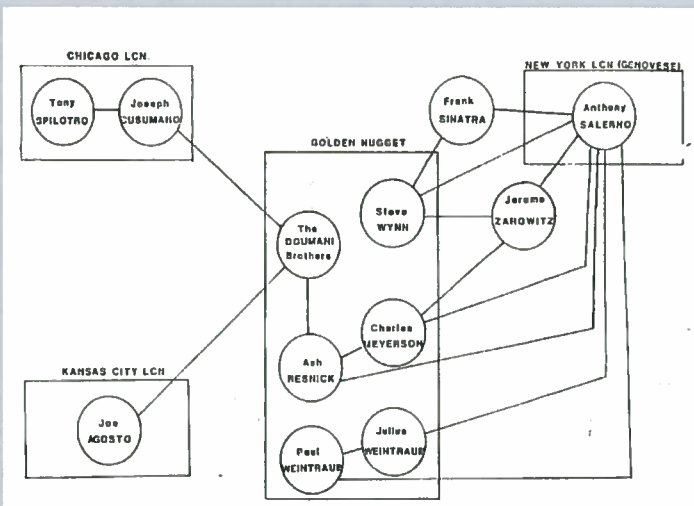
CHICAGO LCN.

Tony SPILOTRO

Joseph CUSUMANO

NEW YORK LCN (GENOVESE)

Anthony SALERNO

Frank SINATRA

GOLDEN NUGGET

Steve WYNN

Jerome ZAROWITZ

The DOUMANI Brothers

Charles MEYERSON

Ash RESNICK

KANSAS CITY LCN

Joe AGOSTO

Julius WEINTRAUB

Paul WEINTRAUB